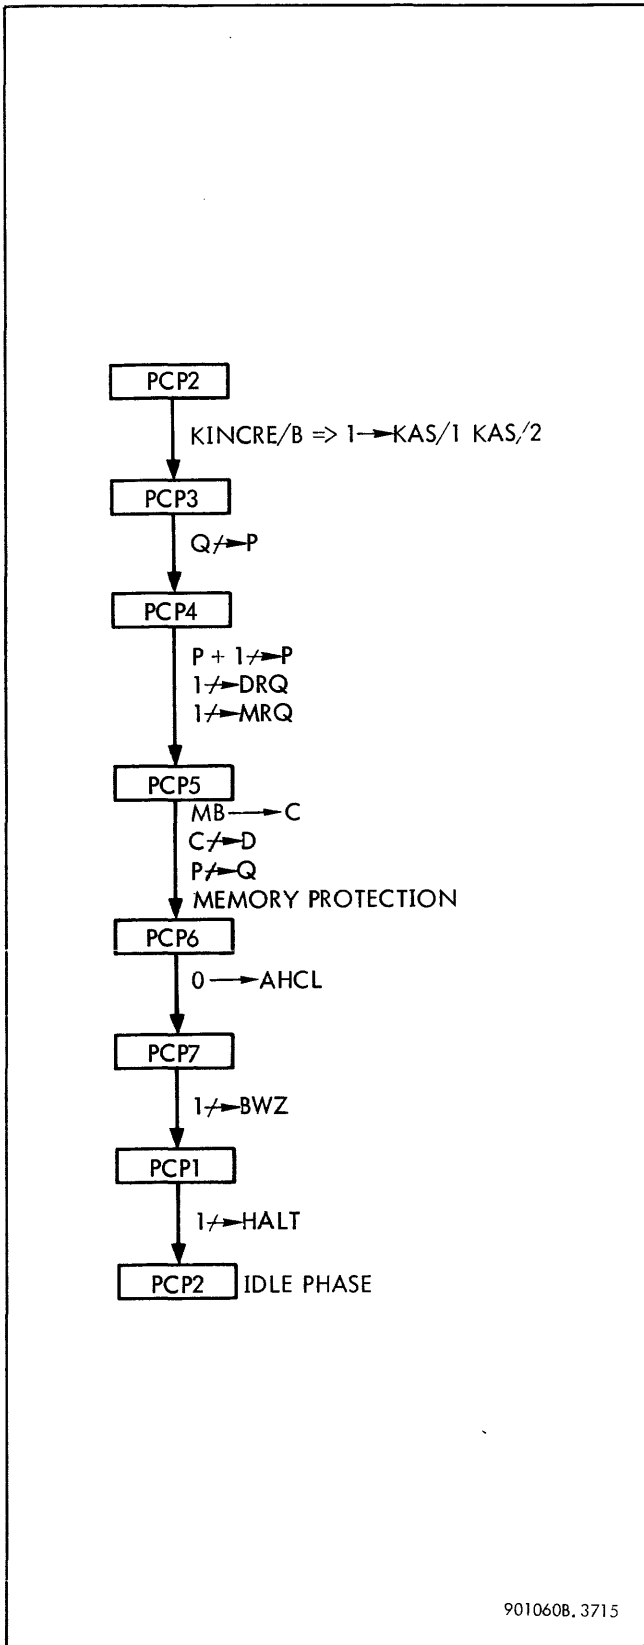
PCP2

KINCRE/B => 1 → KAS/1 KAS/2

PCP3

Q ⇸ P

PCP4

P + 1 ⇸ P
1 ⇸ DRQ
1 ⇸ MRQ

PCP5

MB → C
C ⇸ D
P ⇸ Q
MEMORY PROTECTION

PCP6

0 → AHCL

PCP7

1 ⇸ BWZ

PCP1

1 ⇸ HALT

PCP2 IDLE PHASE

901060B. 3715